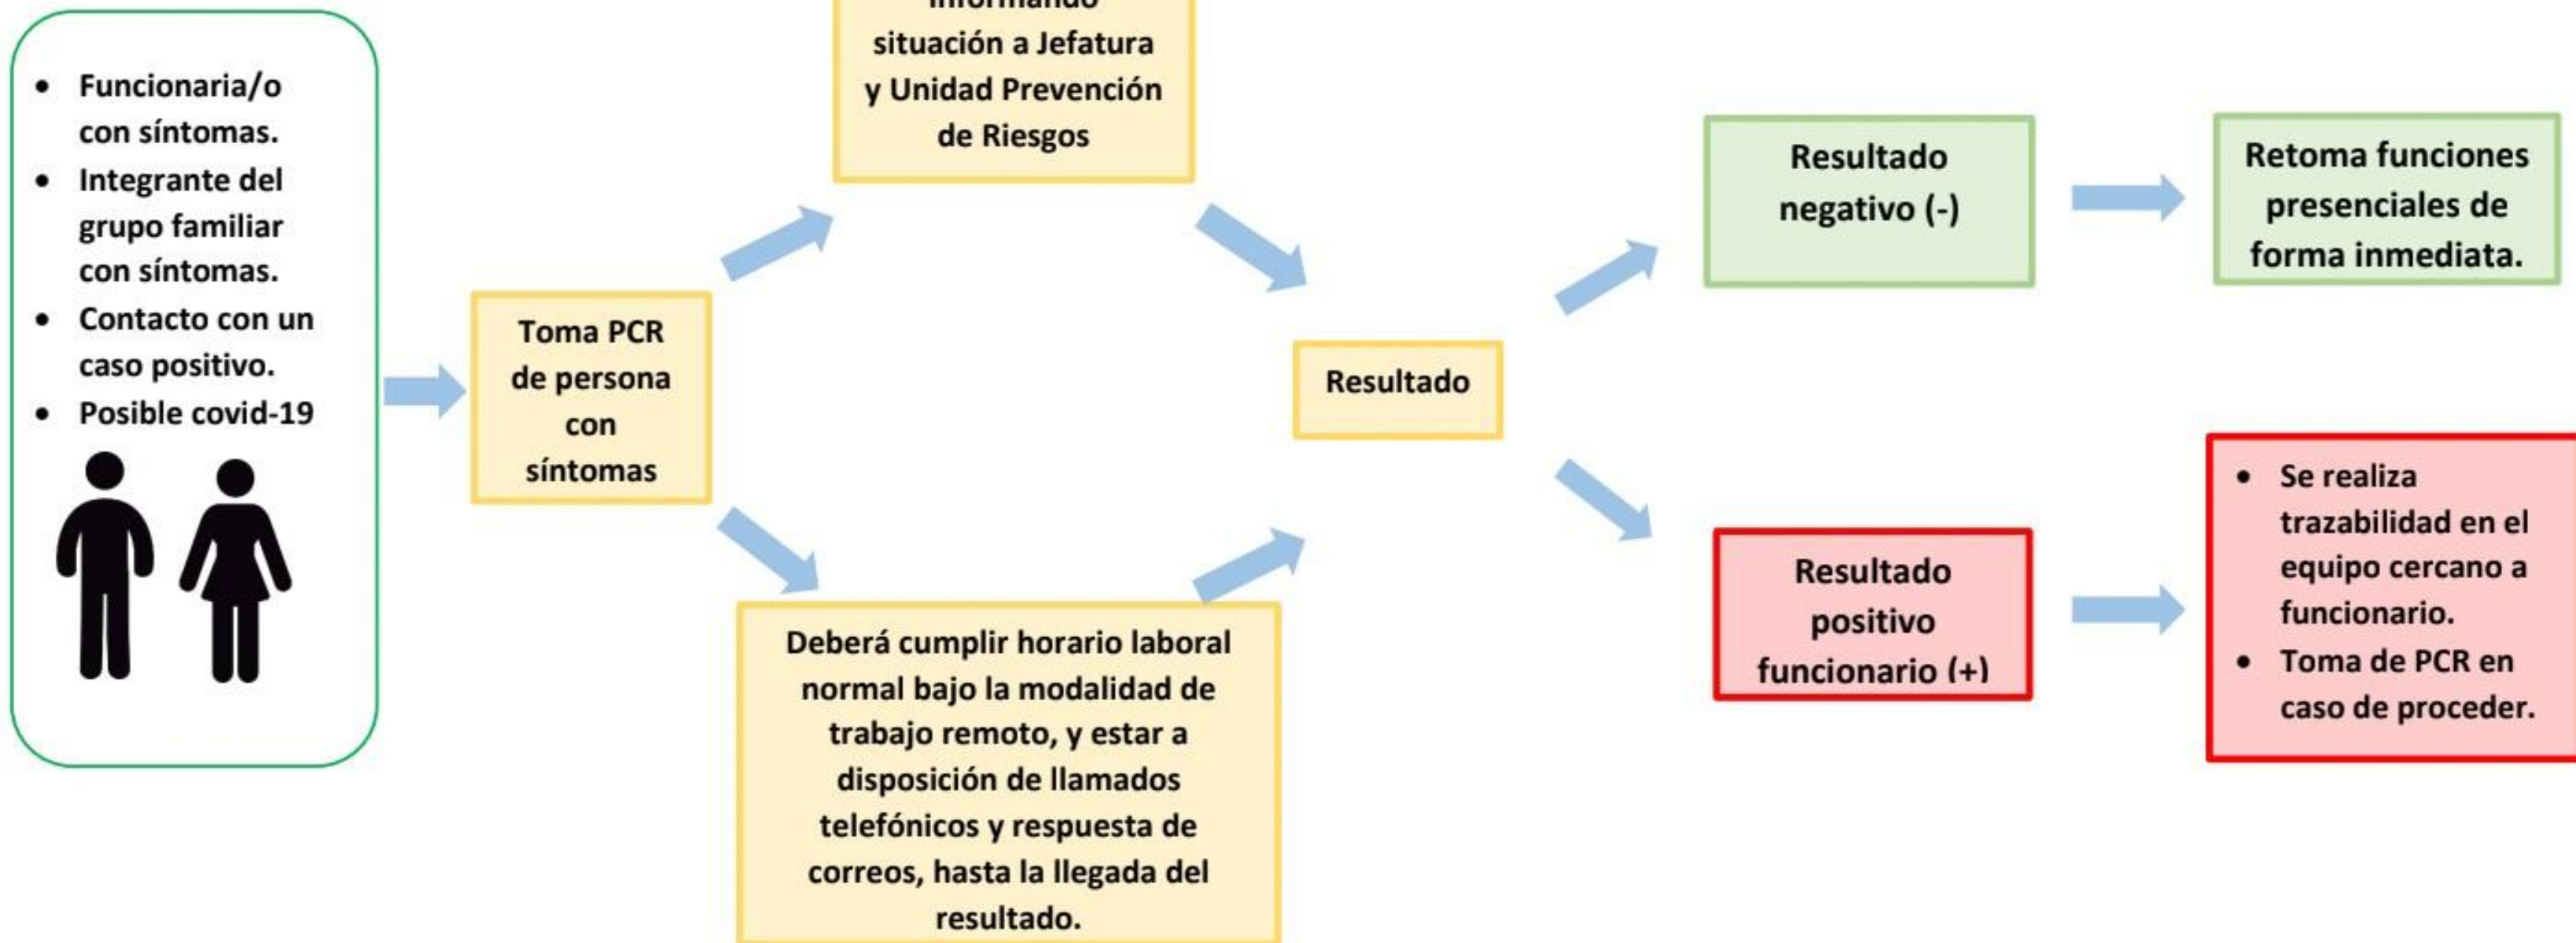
- Funcionaria/o con síntomas.
- Integrante del grupo familiar con síntomas.
- Contacto con un caso positivo.
- Posible covid-19

Toma PCR de persona con síntomas

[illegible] situación a Jefatura y Unidad Prevención de Riesgos

Deberá cumplir horario laboral normal bajo la modalidad de trabajo remoto, y estar a disposición de llamados telefónicos y respuesta de correos, hasta la llegada del resultado.

Resultado

Resultado negativo (-)

Retoma funciones presenciales de forma inmediata.

Resultado positivo funcionario (+)

- Se realiza trazabilidad en el equipo cercano a funcionario.
- Toma de PCR en caso de proceder.